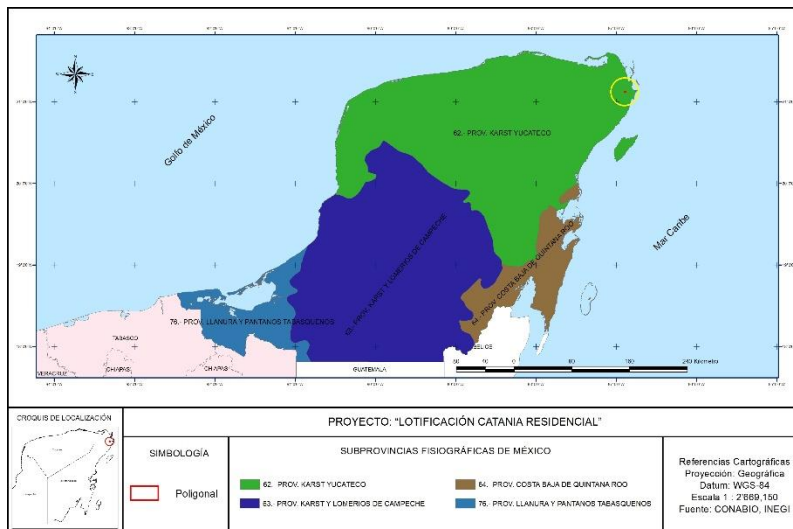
Golfo de México

62.- PROV. KARST YUCATECO

63.- PROV. KARST Y LOMERIOS DE CAMPECHE

64.- PROV. COSTA BAJA DE QUINTANA ROO

Mar Caribe

76.- PROV. LLANURA Y PANTANOS TABASQUEÑOS

TABASCO

CHIAPAS

CHIAPAS

VERACRUZ

GUATEMALA

BELICE

60 30 0 60 120 240 Kilometers

CROQUIS DE LOCALIZACIÓN

PROYECTO: "LOTIFICACIÓN CATANIA RESIDENCIAL"

SIMBOLOGÍA

Poligonal

SUBPROVINCIAS FISIOGRÁFICAS DE MÉXICO

62.- PROV. KARST YUCATECO

63.- PROV. KARST Y LOMERIOS DE CAMPECHE

64.- PROV. COSTA BAJA DE QUINTANA ROO

76.- PROV. LLANURA Y PANTANOS TABASQUEÑOS

Referencias Cartográficas
Proyección: Geográfica
Datum: WGS-84
Escala 1 : 2'869,150
Fuente: CONABIO, INEGI